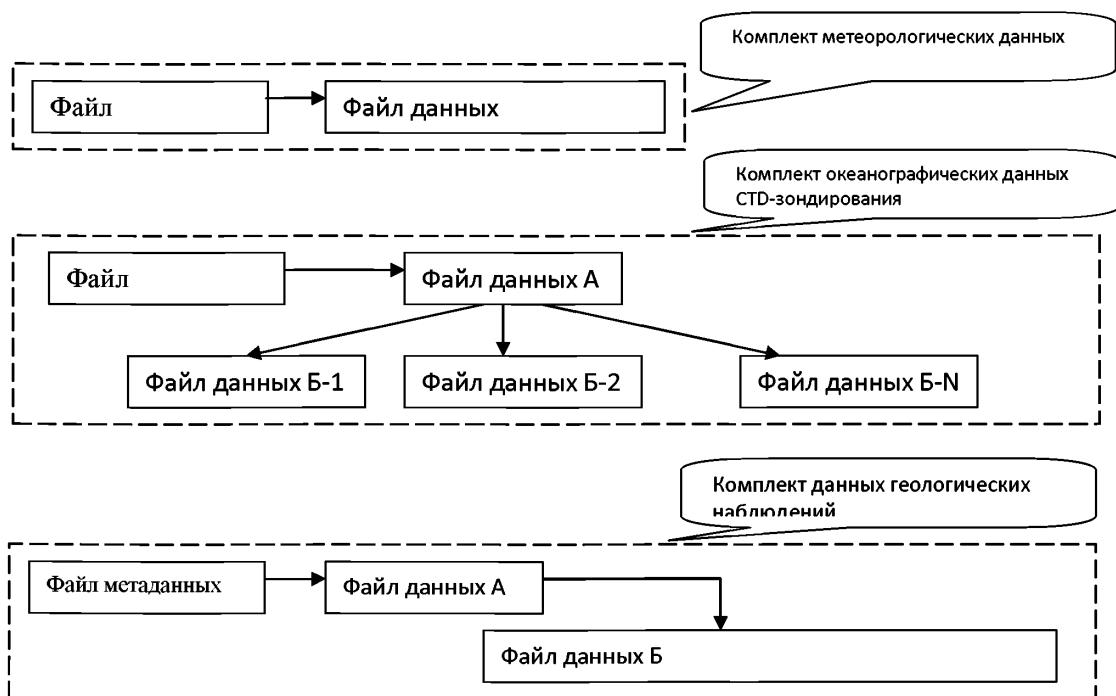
Комплект метеорологических данных

Файл

Файл данных

Комплект океанографических данных CTD-зондирования

Файл

Файл данных А

Файл данных Б-1

Файл данных Б-2

Файл данных Б-N

Комплект данных геологических наблюдений

Файл метаданных

Файл данных А

Файл данных Б